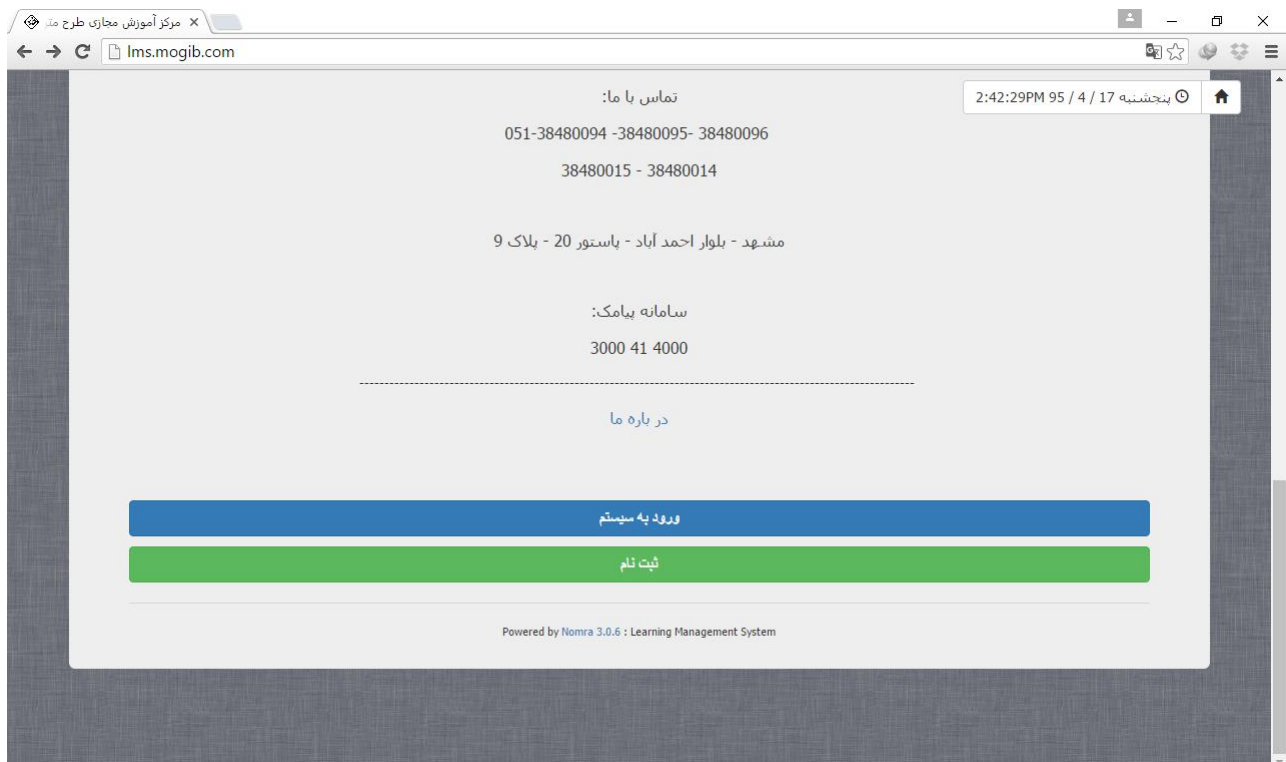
مرکز آموزش مجازی طرح م...

lms.mogib.com

پنجشنبه 17 / 4 / 95 2:42:29PM

تماس با ما:

051-38480094 -38480095- 38480096

38480015 - 38480014

مشهد - بلوار احمد آباد - پاستور 20 - پلاک 9

سامانه پیامک:

3000 41 4000

---------------------------------------------------------------------------------------------------

در باره ما

ورود به سیستم

ثبت نام

Powered by Nomra 3.0.6 : Learning Management System